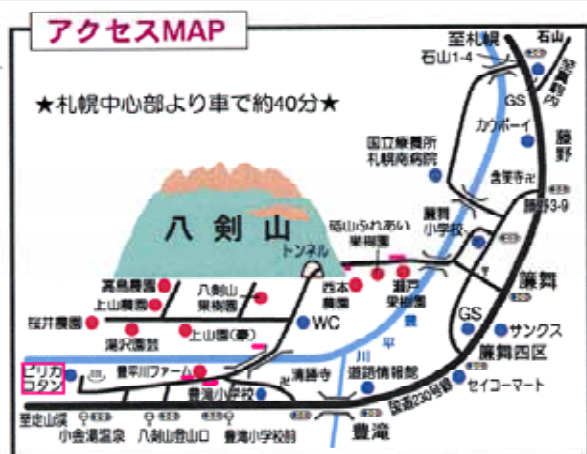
アクセスMAP

★札幌中心部より車で約40分★

至札幌
石山
石山1-4
至真駒内
GS
国立療養所
札幌南病院
カウボーイ
藤野
含笑寺
藤野3-9
八剣山
トンネル
砥山ふれあい果樹園
藤野小学校
藤野
高島農園
八剣山果樹園
上山農園
西本農園
瀬戸果樹園
桜井農園
上山園(事)
WC
GS
サンクス
湯沢農園
豊
平
川
藤野四区
アリカコタン
豊平川ファーム
清勝寺
道路情報館
セイコーマート
豊滝小学校
国道230号線
至定山渓
小金湯温泉
八剣山登山口
豊滝小学校前
豊滝